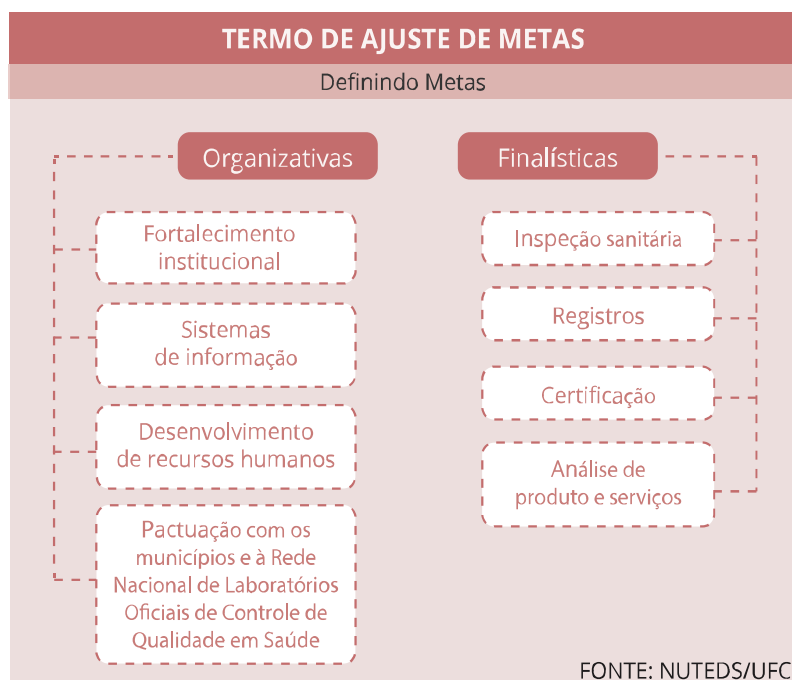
TERMO DE AJUSTE DE METAS

Definindo Metas

Organizativas

Fortalecimento institucional

Sistemas de informação

Desenvolvimento de recursos humanos

Pactuação com os municípios e à Rede Nacional de Laboratórios Oficiais de Controle de Qualidade em Saúde

Finalísticas

Inspeção sanitária

Registros

Certificação

Análise de produto e serviços

FONTE: NUTEDS/UFC